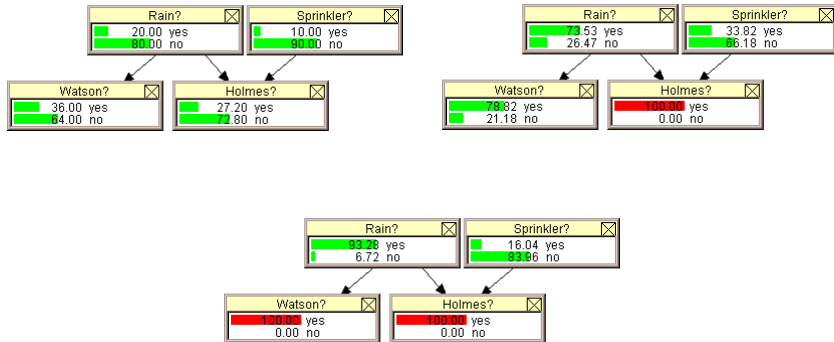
Rain?
20.00 yes
80.00 no

Sprinkler?
10.00 yes
90.00 no

Watson?
36.00 yes
64.00 no

Holmes?
27.20 yes
72.80 no

Rain?
73.53 yes
26.47 no

Sprinkler?
33.82 yes
66.18 no

Watson?
78.82 yes
21.18 no

Holmes?
100.00 yes
0.00 no

Rain?
93.28 yes
6.72 no

Sprinkler?
16.04 yes
83.96 no

Watson?
100.00 yes
0.00 no

Holmes?
100.00 yes
0.00 no